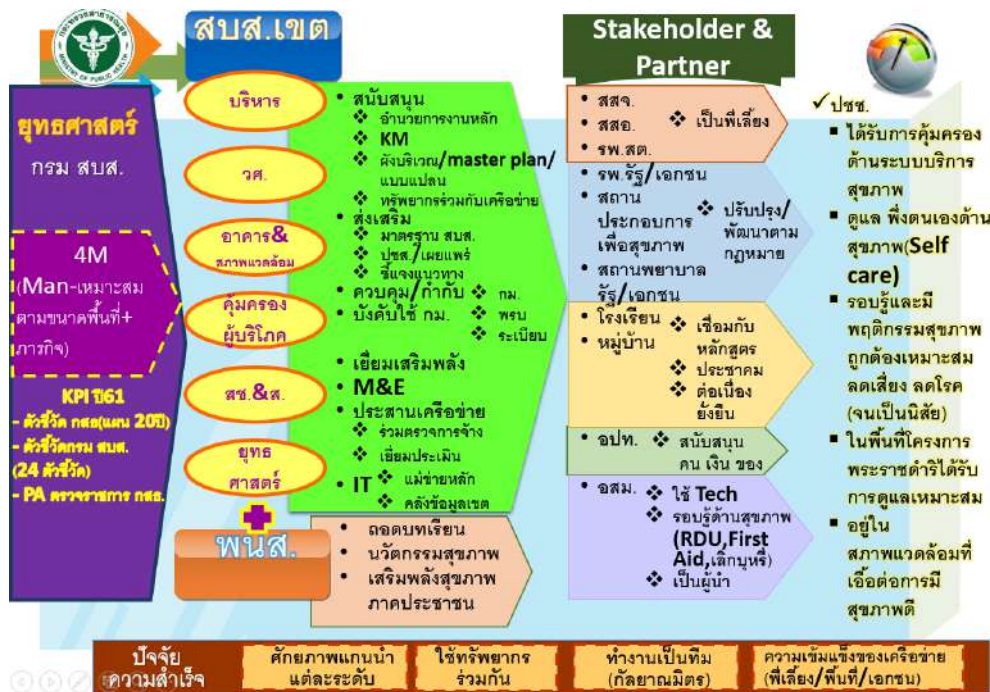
MINISTRY OF PUBLIC HEALTH

สบส.เขต

Stakeholder & Partner

ยุทธศาสตร์
กรม สบส.

4M
(Man-เหมาะสมตามขนาดพื้นที่+ภารกิจ)

KPI ปี61
- ตัวชี้วัด กสธ(แผน 20ปี)
- ตัวชี้วัดกรม สบส. (24 ตัวชี้วัด)
- PA ตรวจราชการ กสธ.

บริหาร
วศ.
อาคาร& สภาพแวดล้อม
คุ้มครองผู้บริโภค
สช.&ส.
ยุทธศาสตร์

• สนับสนุน
❖ อำนวยการงานหลัก
❖ KM
❖ ผังบริเวณ/master plan/แบบแปลน
❖ ทรัพยากรร่วมกับเครือข่าย
• ส่งเสริม
❖ มาตรฐาน สบส.
❖ ปชส./เผยแพร่
❖ ชี้แจงแนวทาง
• ควบคุม/กำกับ ❖ กม.
• บังคับใช้ กม. ❖ พรบ
❖ ระเบียบ
• เยี่ยมเสริมพลัง
• M&E
• ประสานเครือข่าย
❖ ร่วมตรวจการจ้าง
❖ เยี่ยมประเมิน
• IT ❖ แม่ข่ายหลัก
❖ คลังข้อมูลเขต

พนส.
• ถอดบทเรียน
• นวัตกรรมสุขภาพ
• เสริมพลังสุขภาพภาคประชาชน

• สสจ.
• สสอ. ❖ เป็นพี่เลี้ยง
• รพ.สต.

• รพ.รัฐ/เอกชน
• สถานประกอบการเพื่อสุขภาพ ❖ ปรับปรุง/พัฒนาตามกฎหมาย
• สถานพยาบาลรัฐ/เอกชน

• โรงเรียน ❖ เชื่อมกับหลักสูตร
• หมู่บ้าน ❖ ประชาคม
❖ ต่อเนื่องยั่งยืน

• อปท. ❖ สนับสนุนคน เงิน ของ

• อสม. ❖ ใช้ Tech
❖ รอบรู้ด้านสุขภาพ (RDU,First Aid,เลิกบุหรี่)
❖ เป็นผู้นำ

✓ปชช.
▪ ได้รับการคุ้มครองด้านระบบบริการสุขภาพ
▪ ดูแล พึ่งตนเองด้านสุขภาพ(Self care)
▪ รอบรู้และมีพฤติกรรมสุขภาพถูกต้องเหมาะสม ลดเสี่ยง ลดโรค (จนเป็นนิสัย)
▪ ในพื้นที่โครงการพระราชดำริได้รับการดูแลเหมาะสม
▪ อยู่ในสภาพแวดล้อมที่เอื้อต่อการมีสุขภาพดี

ปัจจัยความสำเร็จ | ศักยภาพแกนนำแต่ละระดับ | ใช้ทรัพยากรร่วมกัน | ทำงานเป็นทีม (กัลยาณมิตร) | ความเข้มแข็งของเครือข่าย (พี่เลี้ยง/พื้นที่/เอกชน)